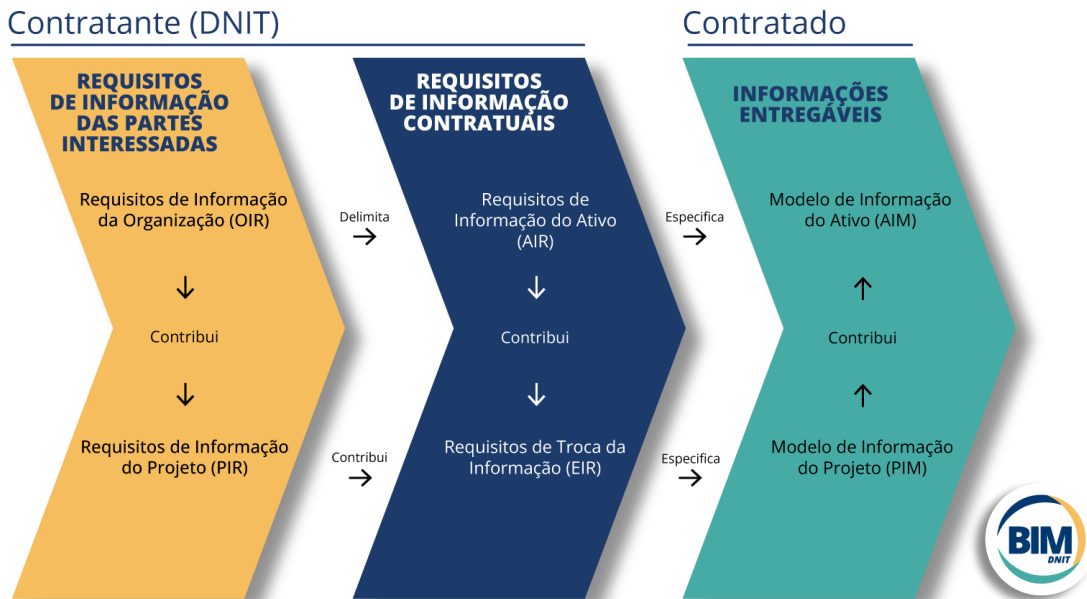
Contratante (DNIT)

Contratado

REQUISITOS DE INFORMAÇÃO DAS PARTES INTERESSADAS

Requisitos de Informação da Organização (OIR)

↓

Contribui

↓

Requisitos de Informação do Projeto (PIR)

Delimita →

Contribui →

REQUISITOS DE INFORMAÇÃO CONTRATUAIS

Requisitos de Informação do Ativo (AIR)

↓

Contribui

↓

Requisitos de Troca da Informação (EIR)

Especifica →

Especifica →

INFORMAÇÕES ENTREGÁVEIS

Modelo de Informação do Ativo (AIM)

↑

Contribui

↑

Modelo de Informação do Projeto (PIM)

BIM DNIT